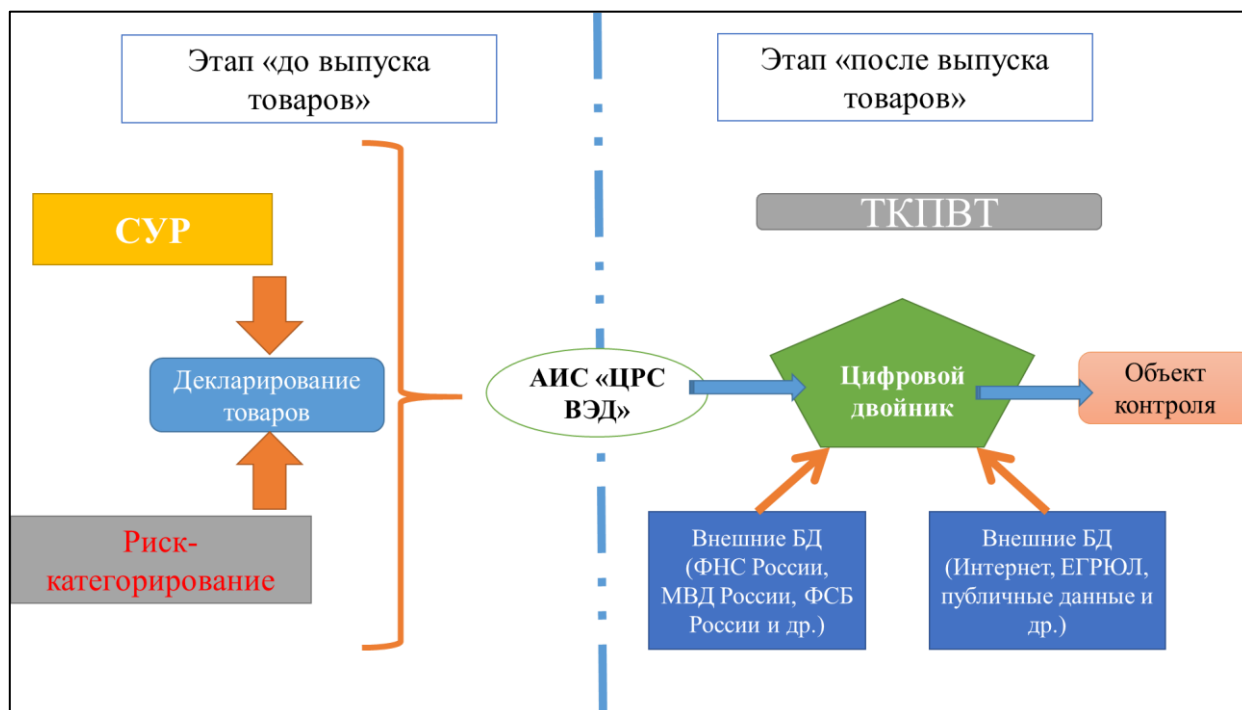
Этап «до выпуска товаров»

Этап «после выпуска товаров»

СУР

ТКПВТ

Декларирование товаров

АИС «ЦРС ВЭД»

Цифровой двойник

Объект контроля

Риск-категорирование

Внешние БД (ФНС России, МВД России, ФСБ России и др.)

Внешние БД (Интернет, ЕГРЮЛ, публичные данные и др.)